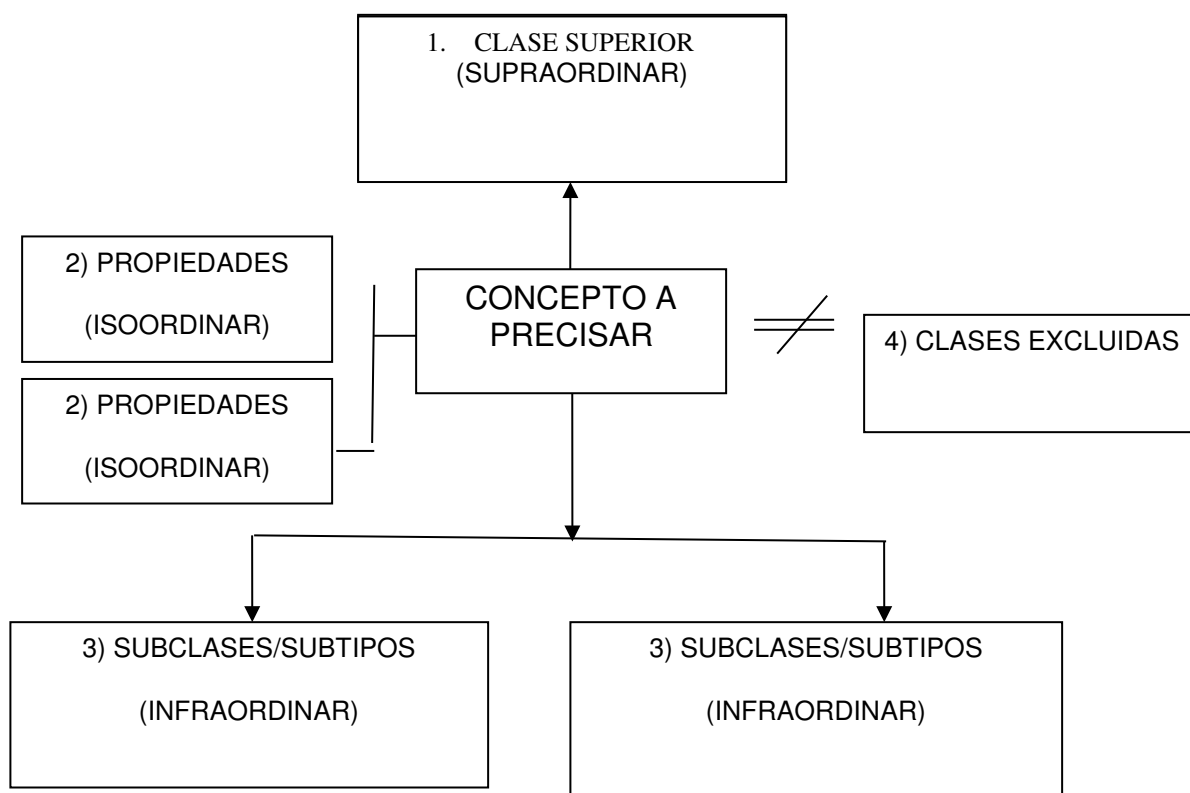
1. CLASE SUPERIOR
(SUPRAORDINAR)

2) PROPIEDADES

(ISOORDINAR)

2) PROPIEDADES

(ISOORDINAR)

CONCEPTO A PRECISAR

$\neq$

4) CLASES EXCLUIDAS

3) SUBCLASES/SUBTIPOS

(INFRAORDINAR)

3) SUBCLASES/SUBTIPOS

(INFRAORDINAR)